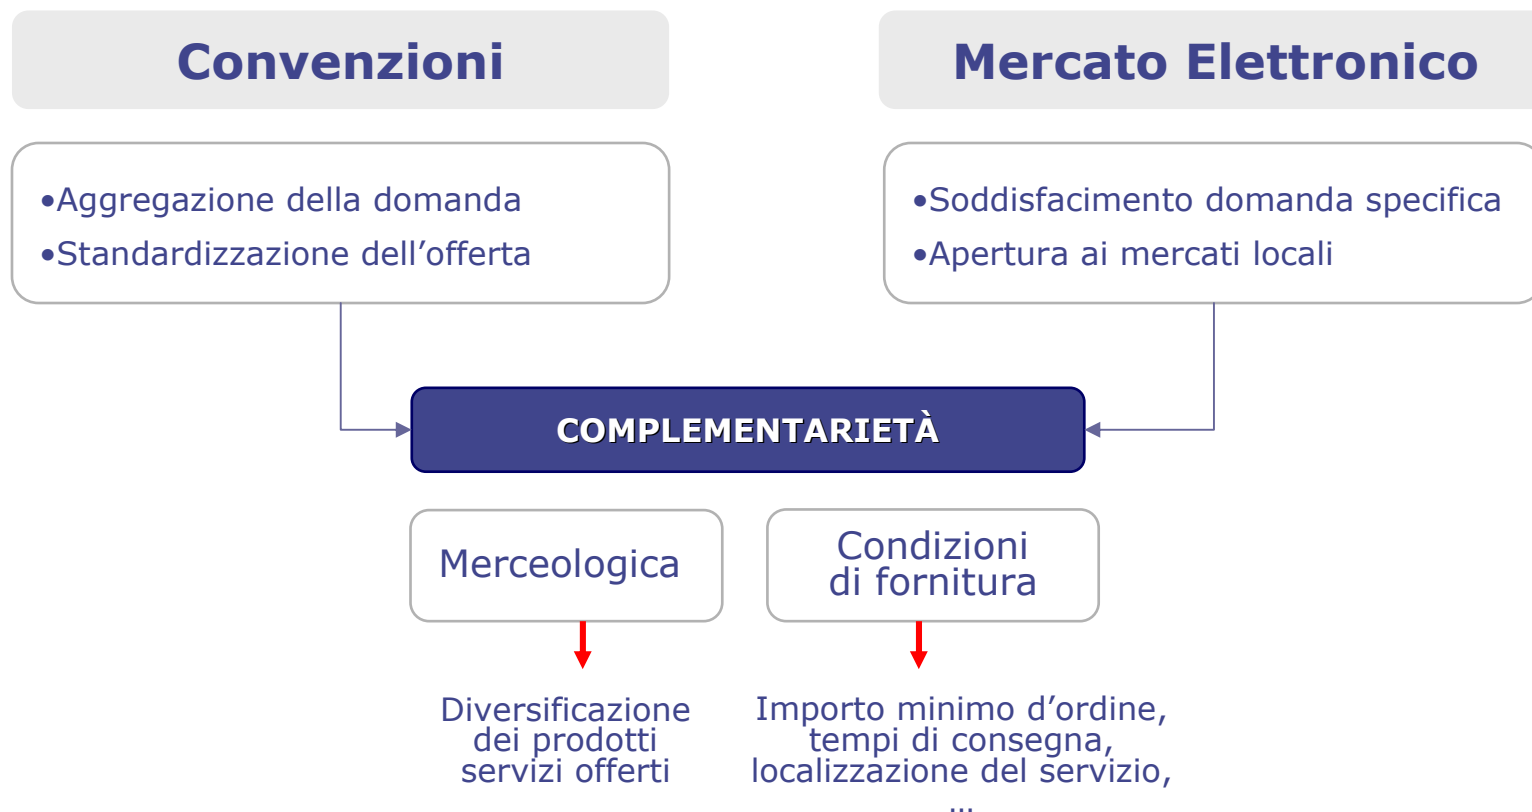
Convenzioni

Mercato Elettronico

•Aggregazione della domanda
•Standardizzazione dell’offerta

•Soddisfacimento domanda specifica
•Apertura ai mercati locali

COMPLEMENTARIETÀ

Merceologica

Condizioni di fornitura

Diversificazione dei prodotti servizi offerti

Importo minimo d’ordine, tempi di consegna, localizzazione del servizio, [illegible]